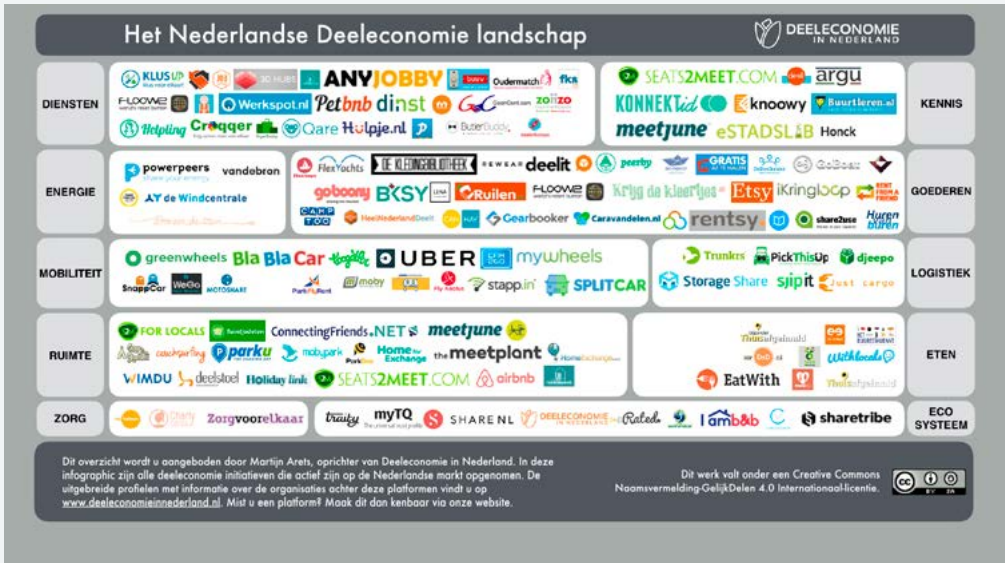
Het Nederlandse Deeleconomie landschap

DEELECONOMIE IN NEDERLAND

DIENSTEN
KLUSUP
ANYJOBBY
Oudermatch
FLOOWIE
Werkspot.nl
Petbnb
dinst
Helpling
Croqqer
Qare
Hulpje.nl
ButlerBuddy

KENNIS
SEATS2MEET.COM
argu
KONNEKTid
knoowy
Buurtleren.nl
meetjune
eSTADSLAB
Honck

ENERGIE
powerpeers
vandebron
de Windcentrale

GOEDEREN
FlexYachts
DE KLEDINGBIBLIOTHEEK
deelit
peerby
GRATIS
goboony
BKSY
Ruilen
FLOOWIE
Krijg de kleertjes
Etsy
iKringloop
CAMP TOO
HeelNederlandDeelt
Gearbooker
Caravandelen.nl
rentsy
share2use
Huren bij buren

MOBILITEIT
greenwheels
BlaBlaCar
UBER
mywheels
SnappCar
WeGo
MOTOSHARE
ParkFlyRent
moby
stapp.in
SPLITCAR

LOGISTIEK
Trunkrs
PickThisUp
djeepo
Storage Share
sjipit
Just cargo

RUIMTE
FOR LOCALS
ConnectingFriends.NET
meetjune
couchsurfing
parku
mobypark
Home for Exchange
the meetplont
HomeExchange
WIMDU
deelstoel
Holiday link
SEATS2MEET.COM
airbnb

ETEN
Thuisafgehaald
Withlocals
EatWith
Thuisafgehaald

ZORG
Zorgvoorelkaar

ECO SYSTEEM
trusty
myTQ
SHARENL
DEELECONOMIE IN NEDERLAND
Rated
Iamb&b
sharetribe

Dit overzicht wordt u aangeboden door Martijn Arets, oprichter van Deeleconomie in Nederland. In deze infographic zijn alle deeleconomie initiatieven die actief zijn op de Nederlandse markt opgenomen. De uitgebreide profielen met informatie over de organisaties achter deze platformen vindt u op www.deeleconomieinnederland.nl. Mist u een platform? Maak dit dan kenbaar via onze website.

Dit werk valt onder een Creative Commons Naamsvermelding-GelijkDelen 4.0 Internationaal-licentie.